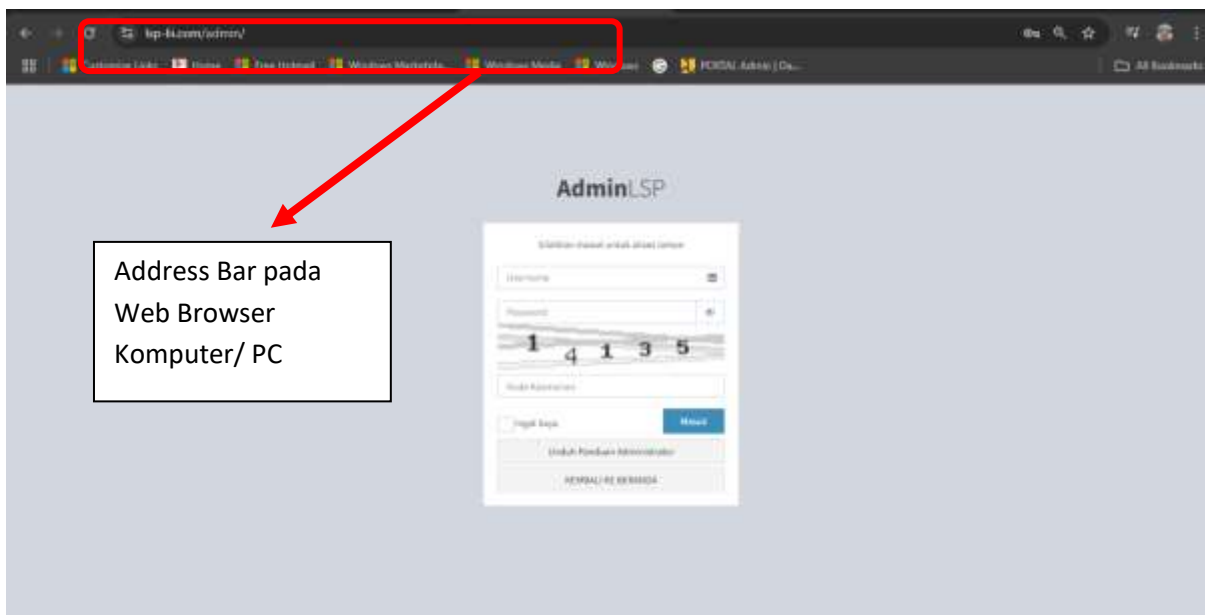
lsp-bi.com/admin/

Customize Links Home Free Hotmail Windows Marketplace Windows Media Windows POSTAL Admin | Da...

All Bookmarks

AdminLSP

Silahkan masuk untuk akses sistem

Username

Password

1 4 1 3 5

Kode Keamanan

Ingat Saya

Masuk

Unduh Panduan Administrator

KEMBALI KE BERANDA

Address Bar pada Web Browser Komputer/ PC